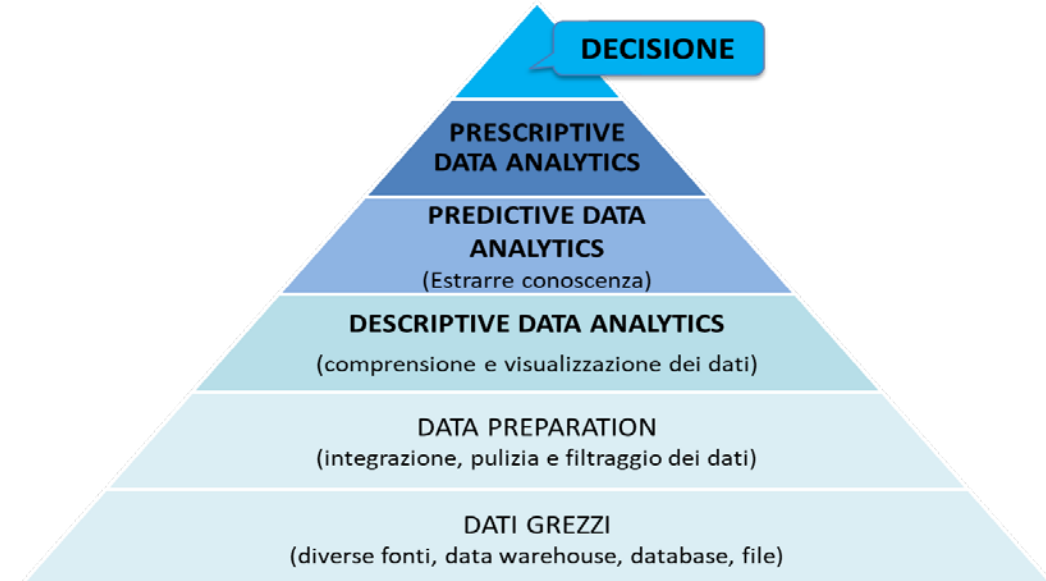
DECISIONE

PRESCRIPTIVE DATA ANALYTICS

PREDICTIVE DATA ANALYTICS
(Estrarre conoscenza)

DESCRIPTIVE DATA ANALYTICS
(comprensione e visualizzazione dei dati)

DATA PREPARATION
(integrazione, pulizia e filtraggio dei dati)

DATI GREZZI
(diverse fonti, data warehouse, database, file)